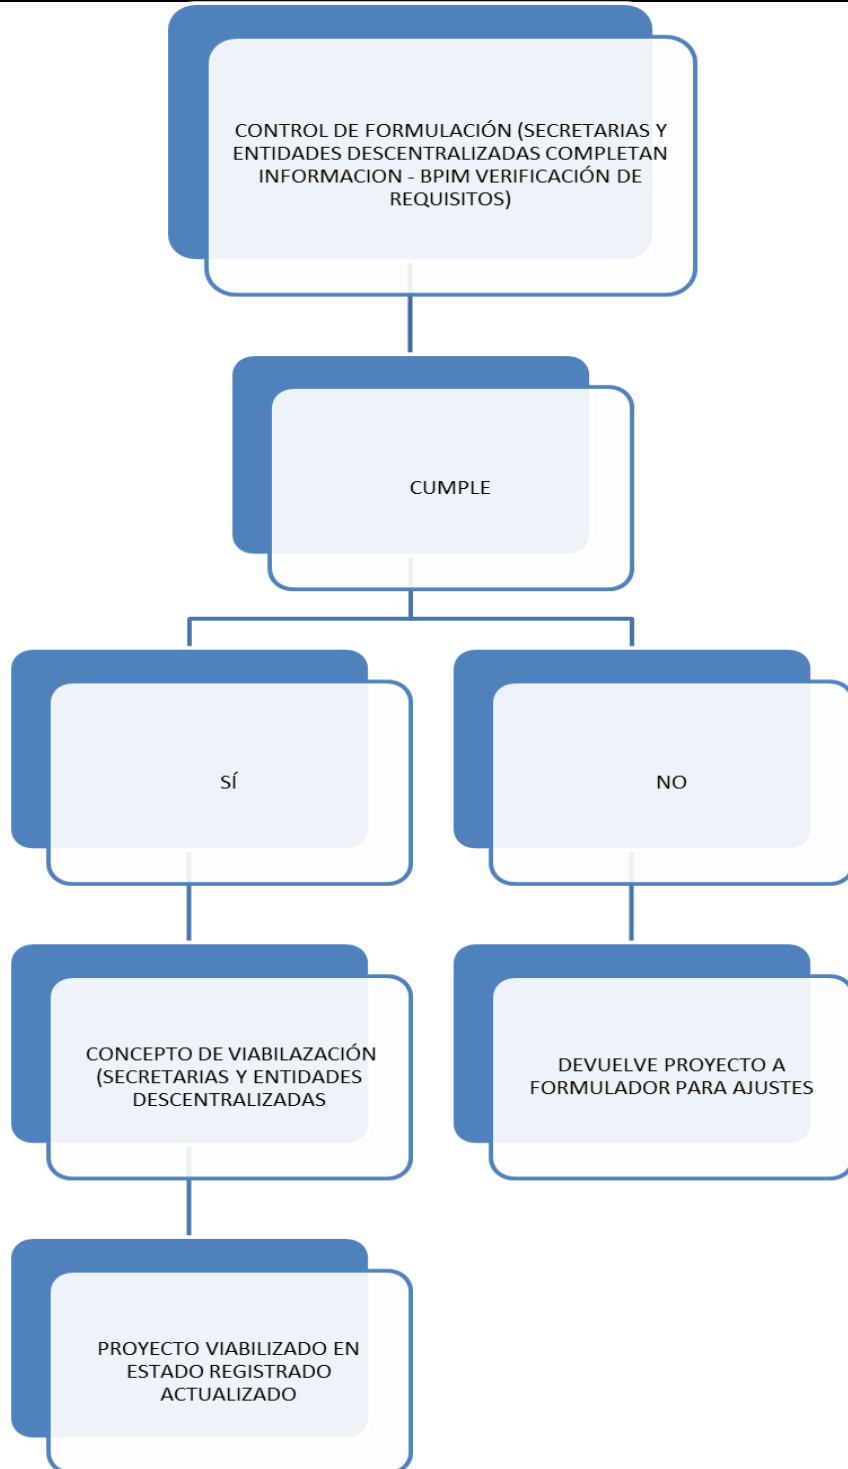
CONTROL DE FORMULACIÓN (SECRETARIAS Y ENTIDADES DESCENTRALIZADAS COMPLETAN INFORMACION - BPIM VERIFICACIÓN DE REQUISITOS)

CUMPLE

SÍ

NO

CONCEPTO DE VIABILAZACIÓN (SECRETARIAS Y ENTIDADES DESCENTRALIZADAS

DEVUELVE PROYECTO A FORMULADOR PARA AJUSTES

PROYECTO VIABILIZADO EN ESTADO REGISTRADO ACTUALIZADO